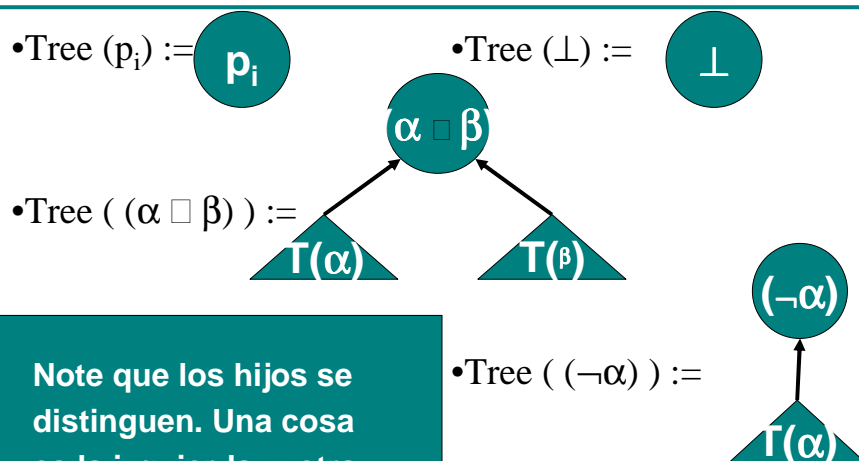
•Tree ($p_i$) := $p_i$

•Tree ($\bot$) := $\bot$

$(\alpha \square \beta)$

•Tree ( $(\alpha \square \beta)$ ) :=

$T(\alpha)$ $T(\beta)$

$(\neg\alpha)$

Note que los hijos se distinguen. Una cosa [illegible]

•Tree ( $(\neg\alpha)$ ) :=

$T(\alpha)$